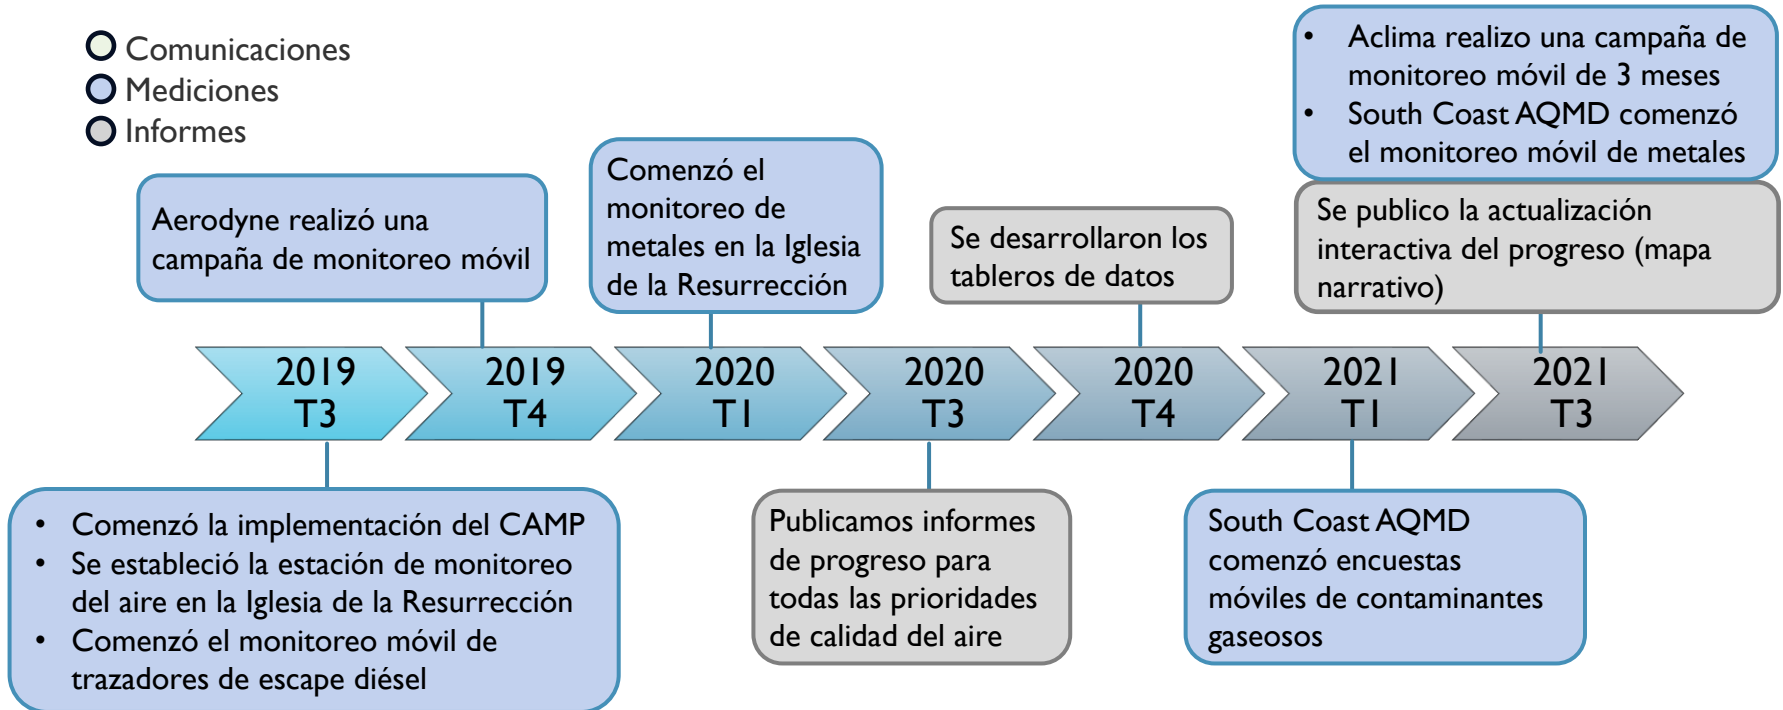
Comunicaciones
Mediciones
Informes

Aerodyne realizó una campaña de monitoreo móvil

Comenzó el monitoreo de metales en la Iglesia de la Resurrección

Se desarrollaron los tableros de datos

• Aclima realizo una campaña de monitoreo móvil de 3 meses
• South Coast AQMD comenzó el monitoreo móvil de metales

Se publico la actualización interactiva del progreso (mapa narrativo)

2019 T3
2019 T4
2020 T1
2020 T3
2020 T4
2021 T1
2021 T3

• Comenzó la implementación del CAMP
• Se estableció la estación de monitoreo del aire en la Iglesia de la Resurrección
• Comenzó el monitoreo móvil de trazadores de escape diésel

Publicamos informes de progreso para todas las prioridades de calidad del aire

South Coast AQMD comenzó encuestas móviles de contaminantes gaseosos